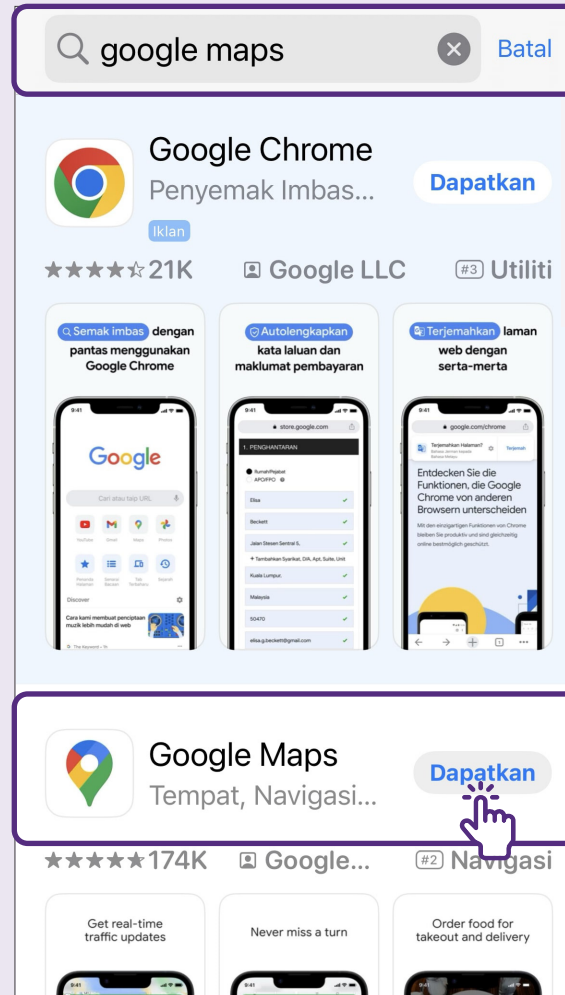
google maps

Batal

Google Chrome

Penyemak Imbas...

Iklan

Dapatkan

★★★★☆ 21K

Google LLC

#3 Utiliti

Semak imbas dengan pantas menggunakan Google Chrome

9:41

Google

Cari atau taip URL

YouTube Gmail Maps Photos

Discover

Cara kami membuat penciptaan muzik lebih mudah di web

Autolengkapkan kata laluan dan maklumat pembayaran

9:41

store.google.com

1. PENGHANTARAN

Rumah/Pejabat

APO/FPO

Elisa

Beckett

Jalan Stesen Sentral 5,

Tambahkan Syarikat, D/A, Apt, Suite, Unit

Kuala Lumpur,

Malaysia

50470

elisa.g.beckett@gmail.com

Terjemahkan laman web dengan serta-merta

9:41

google.com/chrome

Terjemahkan Halaman?

Terjemah

Entdecken Sie die Funktionen, die Google Chrome von anderen Browsern unterscheiden

Google Maps

Tempat, Navigasi...

Dapatkan

★★★★★ 174K

Google...

#2 Navigasi

Get real-time traffic updates

Never miss a turn

Order food for takeout and delivery